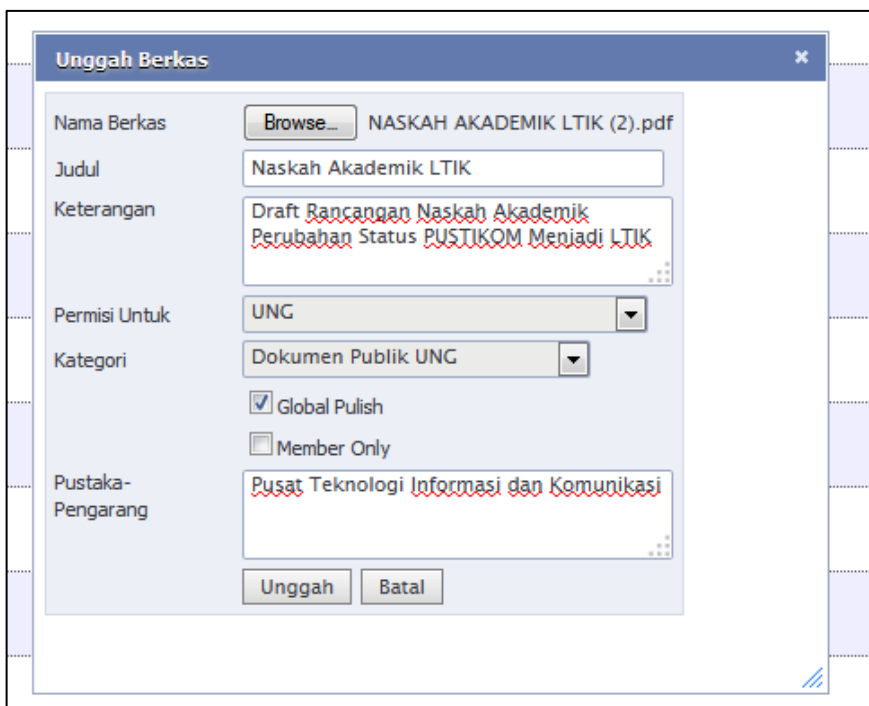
Unggah Berkas

×

Nama Berkas
Browse...
NASKAH AKADEMIK LTIK (2).pdf

Judul
Naskah Akademik LTIK

Keterangan
Draft Rancangan Naskah Akademik Perubahan Status PUSTIKOM Menjadi LTIK

Permisi Untuk
UNG

Kategori
Dokumen Publik UNG

Global Pulish

Member Only

Pustaka-Pengarang
Pusat Teknologi Informasi dan Komunikasi

Unggah
Batal